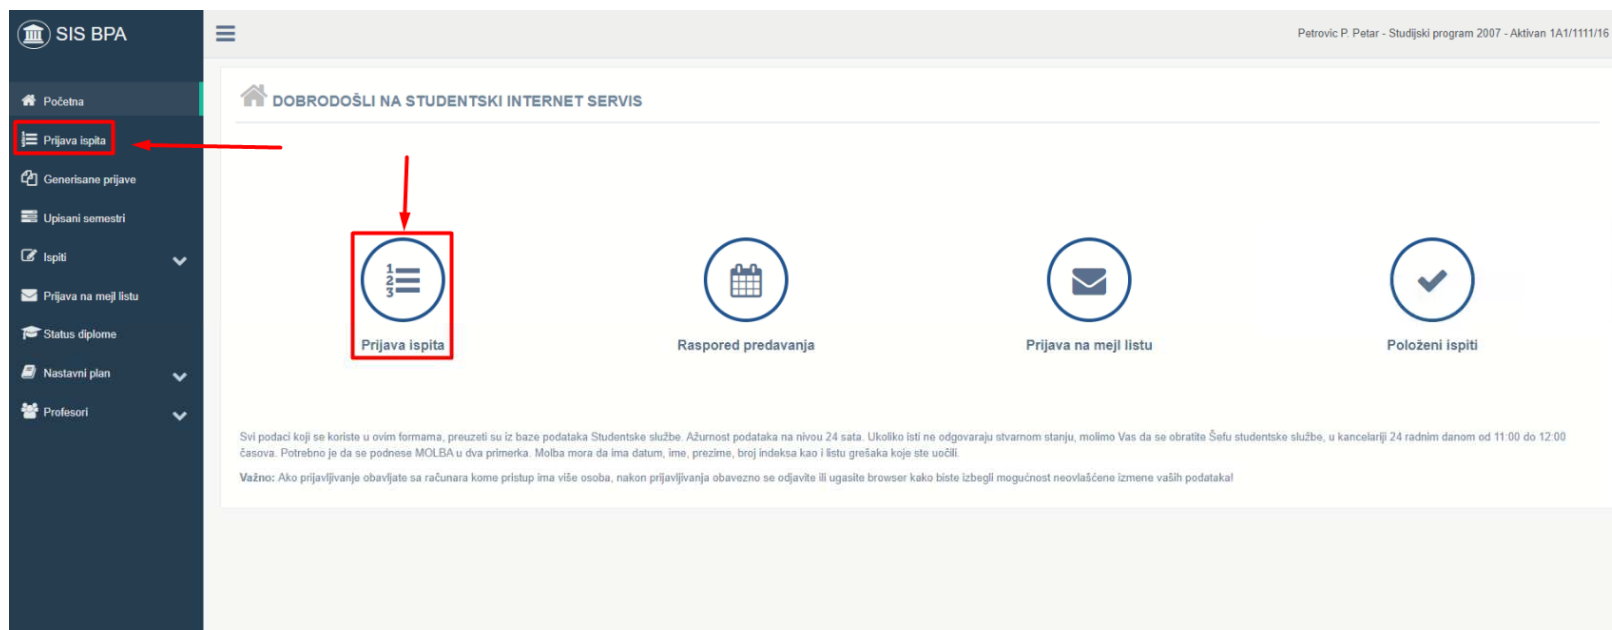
SIS BPA

Petrovic P. Petar - Studijski program 2007 - Aktivan 1A1/1111/16

Početna
Prijava ispita
Generisane prijave
Upisani semestri
Ispiti
Prijava na mejl listu
Status diplome
Nastavni plan
Profesori

DOBRODOŠLI NA STUDENTSKI INTERNET SERVIS

Prijava ispita
Raspored predavanja
Prijava na mejl listu
Položeni ispiti

Svi podaci koji se koriste u ovim formama, preuzeti su iz baze podataka Studentske službe. Ažurnost podataka na nivou 24 sata. Ukoliko isti ne odgovaraju stvarnom stanju, molimo Vas da se obratite Šefu studentske službe, u kancelariji 24 radnim danom od 11:00 do 12:00 časova. Potrebno je da se podnese MOLBA u dva primerka. Molba mora da ima datum, ime, prezime, broj indeksa kao i listu grešaka koje ste uočili.

Važno: Ako prijavljivanje obavljate sa računara kome pristup ima više osoba, nakon prijavljivanja obavezno se odjavite ili ugasite browser kako biste izbegli mogućnost neovlašćene izmene vaših podataka!